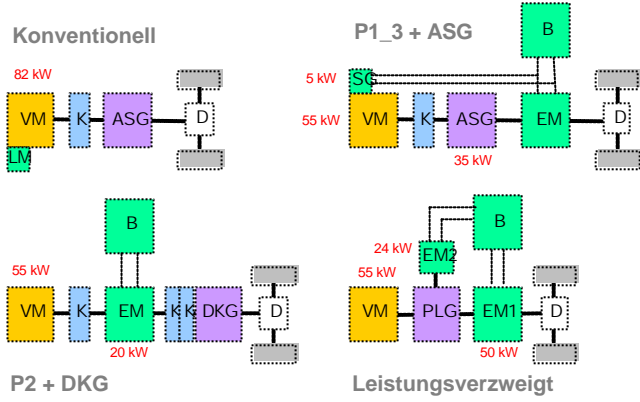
Konventionell

82 kW

VM

K

ASG

D

LM

P1_3 + ASG

B

5 kW

SG

55 kW

VM

K

ASG

EM

D

35 kW

B

55 kW

VM

K

EM

K

K

DKG

D

20 kW

P2 + DKG

B

24 kW

EM2

55 kW

VM

PLG

EM1

D

50 kW

Leistungsverzweigt